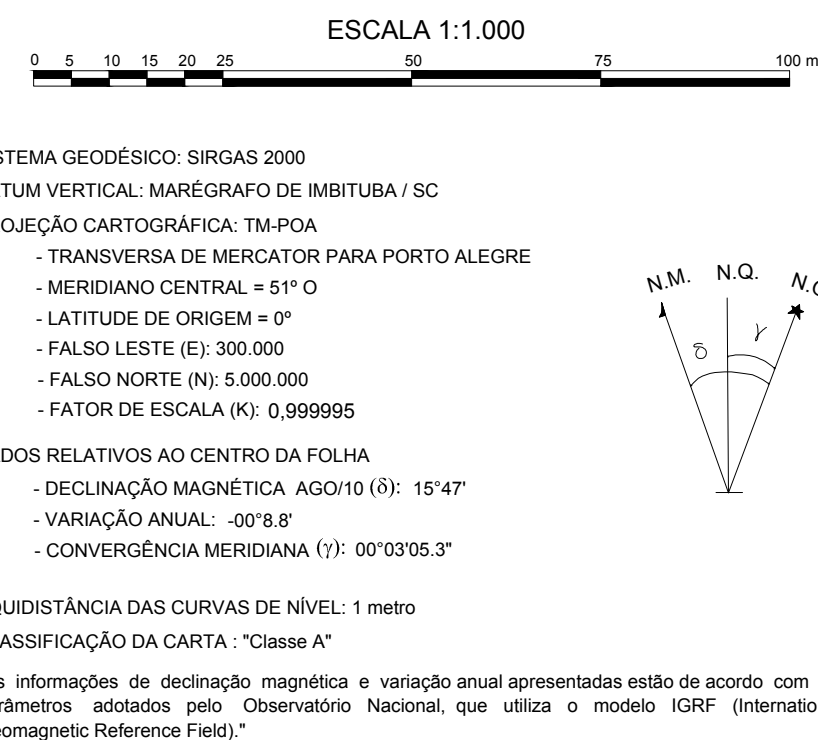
ESCALA 1:1.000

0 5 10 15 20 25 50 75 100 m

STEMA GEODÉSICO: SIRGAS 2000

TUM VERTICAL: MARÉGRAFO DE IMBITUBA / SC

OJEÇÃO CARTOGRÁFICA: TM-POA

- TRANSVERSA DE MERCATOR PARA PORTO ALEGRE
- MERIDIANO CENTRAL = 51º O
- LATITUDE DE ORIGEM = 0º
- FALSO LESTE (E): 300.000
- FALSO NORTE (N): 5.000.000
- FATOR DE ESCALA (K): 0,999995

DOS RELATIVOS AO CENTRO DA FOLHA

- DECLINAÇÃO MAGNÉTICA AGO/10 $(\delta)$: 15°47'
- VARIAÇÃO ANUAL: -00°8.8'
- CONVERGÊNCIA MERIDIANA $(\gamma)$: 00°03'05.3"

UIDISTÂNCIA DAS CURVAS DE NÍVEL: 1 metro

ASSIFICAÇÃO DA CARTA : "Classe A"

s informações de declinação magnética e variação anual apresentadas estão de acordo com râmetros adotados pelo Observatório Nacional, que utiliza o modelo IGRF (Internatio eomagnetic Reference Field)."

N.M. N.Q. N.G

$\delta$ $\gamma$